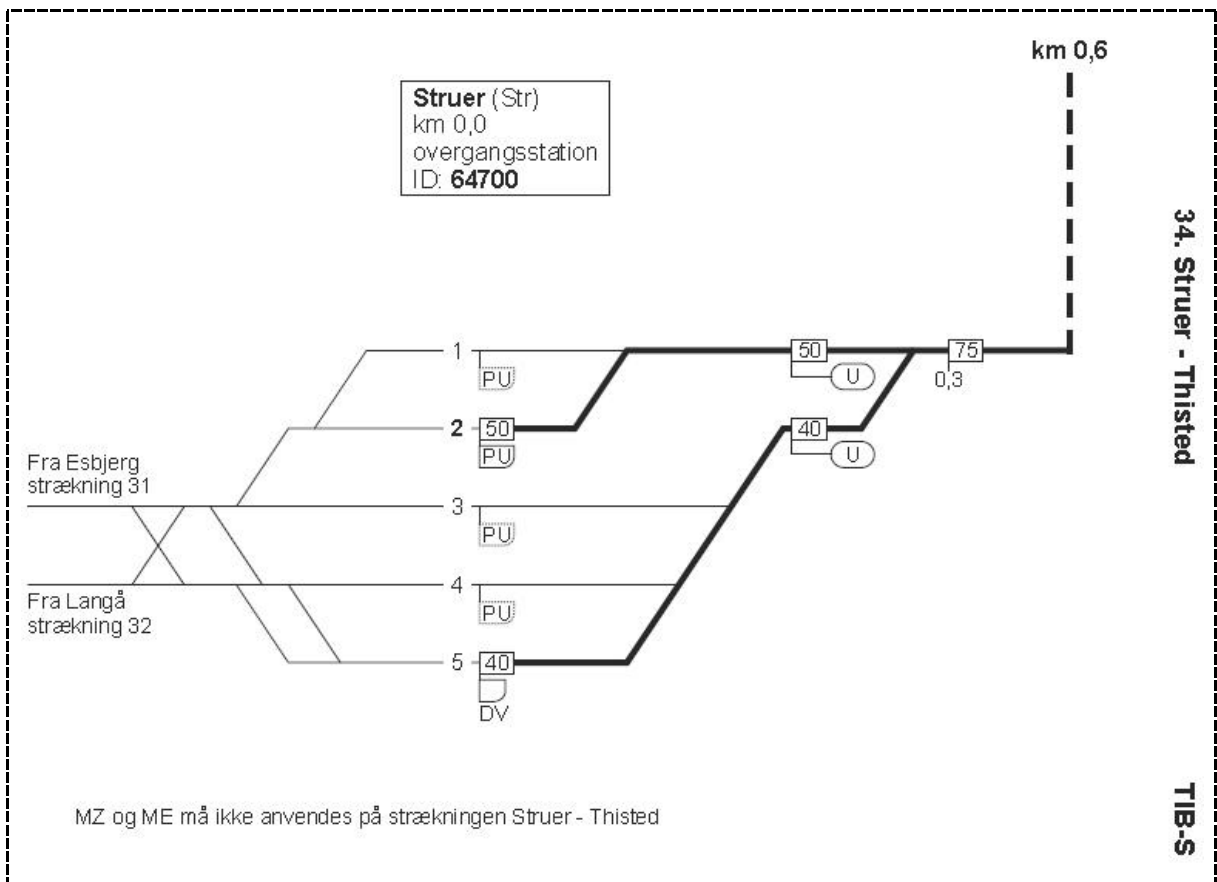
km 0,6

Struer (Str)
km 0,0
overgangsstation
ID: 64700

34. Struer - Thisted

1
PU
50
U
75
0,3
2
50
PU
40
U
Fra Esbjerg
strækning 31
3
PU
4
PU
Fra Langå
strækning 32
5
40
DV

MZ og ME må ikke anvendes på strækningen Struer - Thisted

TIB-S